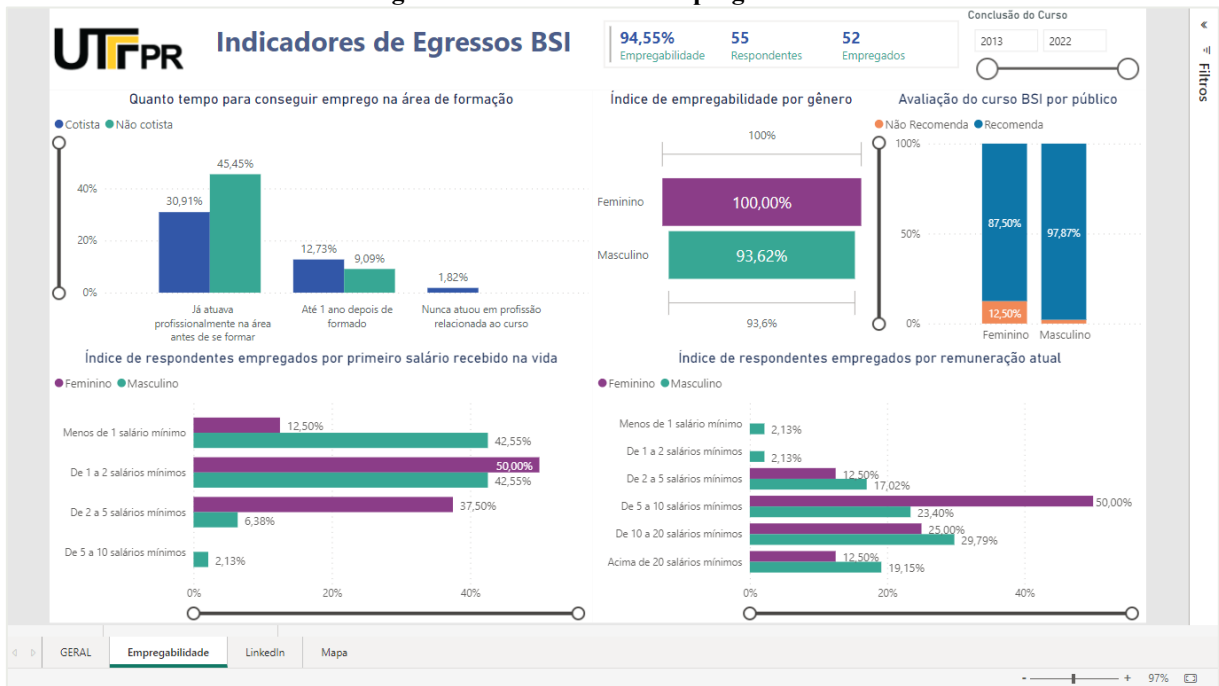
UTFPR

Indicadores de Egressos BSI

94,55% Empregabilidade | 55 Respondentes | 52 Empregados

Conclusão do Curso
2013 2022

Filtros

Quanto tempo para conseguir emprego na área de formação

● Cotista ● Não cotista

40%
20%
0%

30,91% 45,45%
Já atuava profissionalmente na área antes de se formar

12,73% 9,09%
Até 1 ano depois de formado

1,82%
Nunca atuou em profissão relacionada ao curso

Índice de empregabilidade por gênero

100%
Feminino 100,00%
Masculino 93,62%
93,6%

Avaliação do curso BSI por público

● Não Recomenda ● Recomenda

100%
50%
0%

87,50%
12,50%
97,87%
Feminino Masculino

Índice de respondentes empregados por primeiro salário recebido na vida

● Feminino ● Masculino

Menos de 1 salário mínimo 12,50% 42,55%
De 1 a 2 salários mínimos 50,00% 42,55%
De 2 a 5 salários mínimos 37,50% 6,38%
De 5 a 10 salários mínimos 2,13%

0% 20% 40%

Índice de respondentes empregados por remuneração atual

● Feminino ● Masculino

Menos de 1 salário mínimo 2,13%
De 1 a 2 salários mínimos 2,13%
De 2 a 5 salários mínimos 12,50% 17,02%
De 5 a 10 salários mínimos 50,00% 23,40%
De 10 a 20 salários mínimos 25,00% 29,79%
Acima de 20 salários mínimos 12,50% 19,15%

0% 20% 40%

GERAL | Empregabilidade | LinkedIn | Mapa

97%